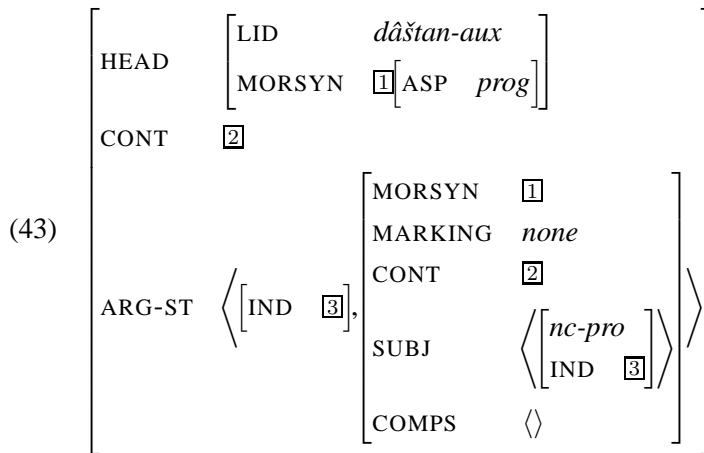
(43)
$\left[\begin{array}{ll} \text{HEAD} & \left[\begin{array}{ll} \text{LID} & \textit{dâštan-aux} \\ \text{MORSYN} & \boxed{1}\left[\text{ASP} \quad \textit{prog}\right] \end{array}\right] \\ \text{CONT} & \boxed{2} \\ \text{ARG-ST} & \left\langle \left[\text{IND} \quad \boxed{3}\right], \left[\begin{array}{ll} \text{MORSYN} & \boxed{1} \\ \text{MARKING} & \textit{none} \\ \text{CONT} & \boxed{2} \\ \text{SUBJ} & \left\langle \left[\begin{array}{l} \textit{nc-pro} \\ \text{IND} \quad \boxed{3} \end{array}\right] \right\rangle \\ \text{COMPS} & \langle\rangle \end{array}\right] \right\rangle \end{array}\right]$